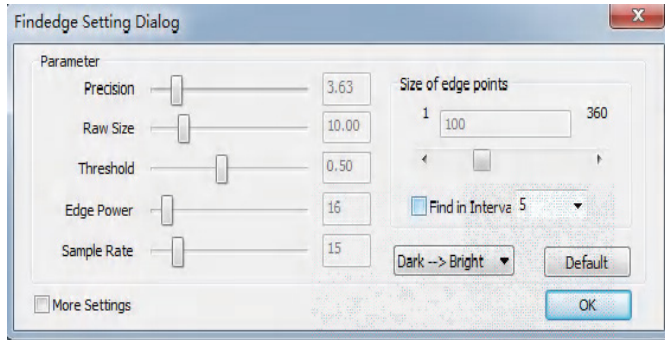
Findedge Setting Dialog

Parameter

Precision 3.63

Raw Size 10.00

Threshold 0.50

Edge Power 16

Sample Rate 15

Size of edge points

1 100 360

Find in Interva 5

Dark --> Bright

Default

More Settings

OK